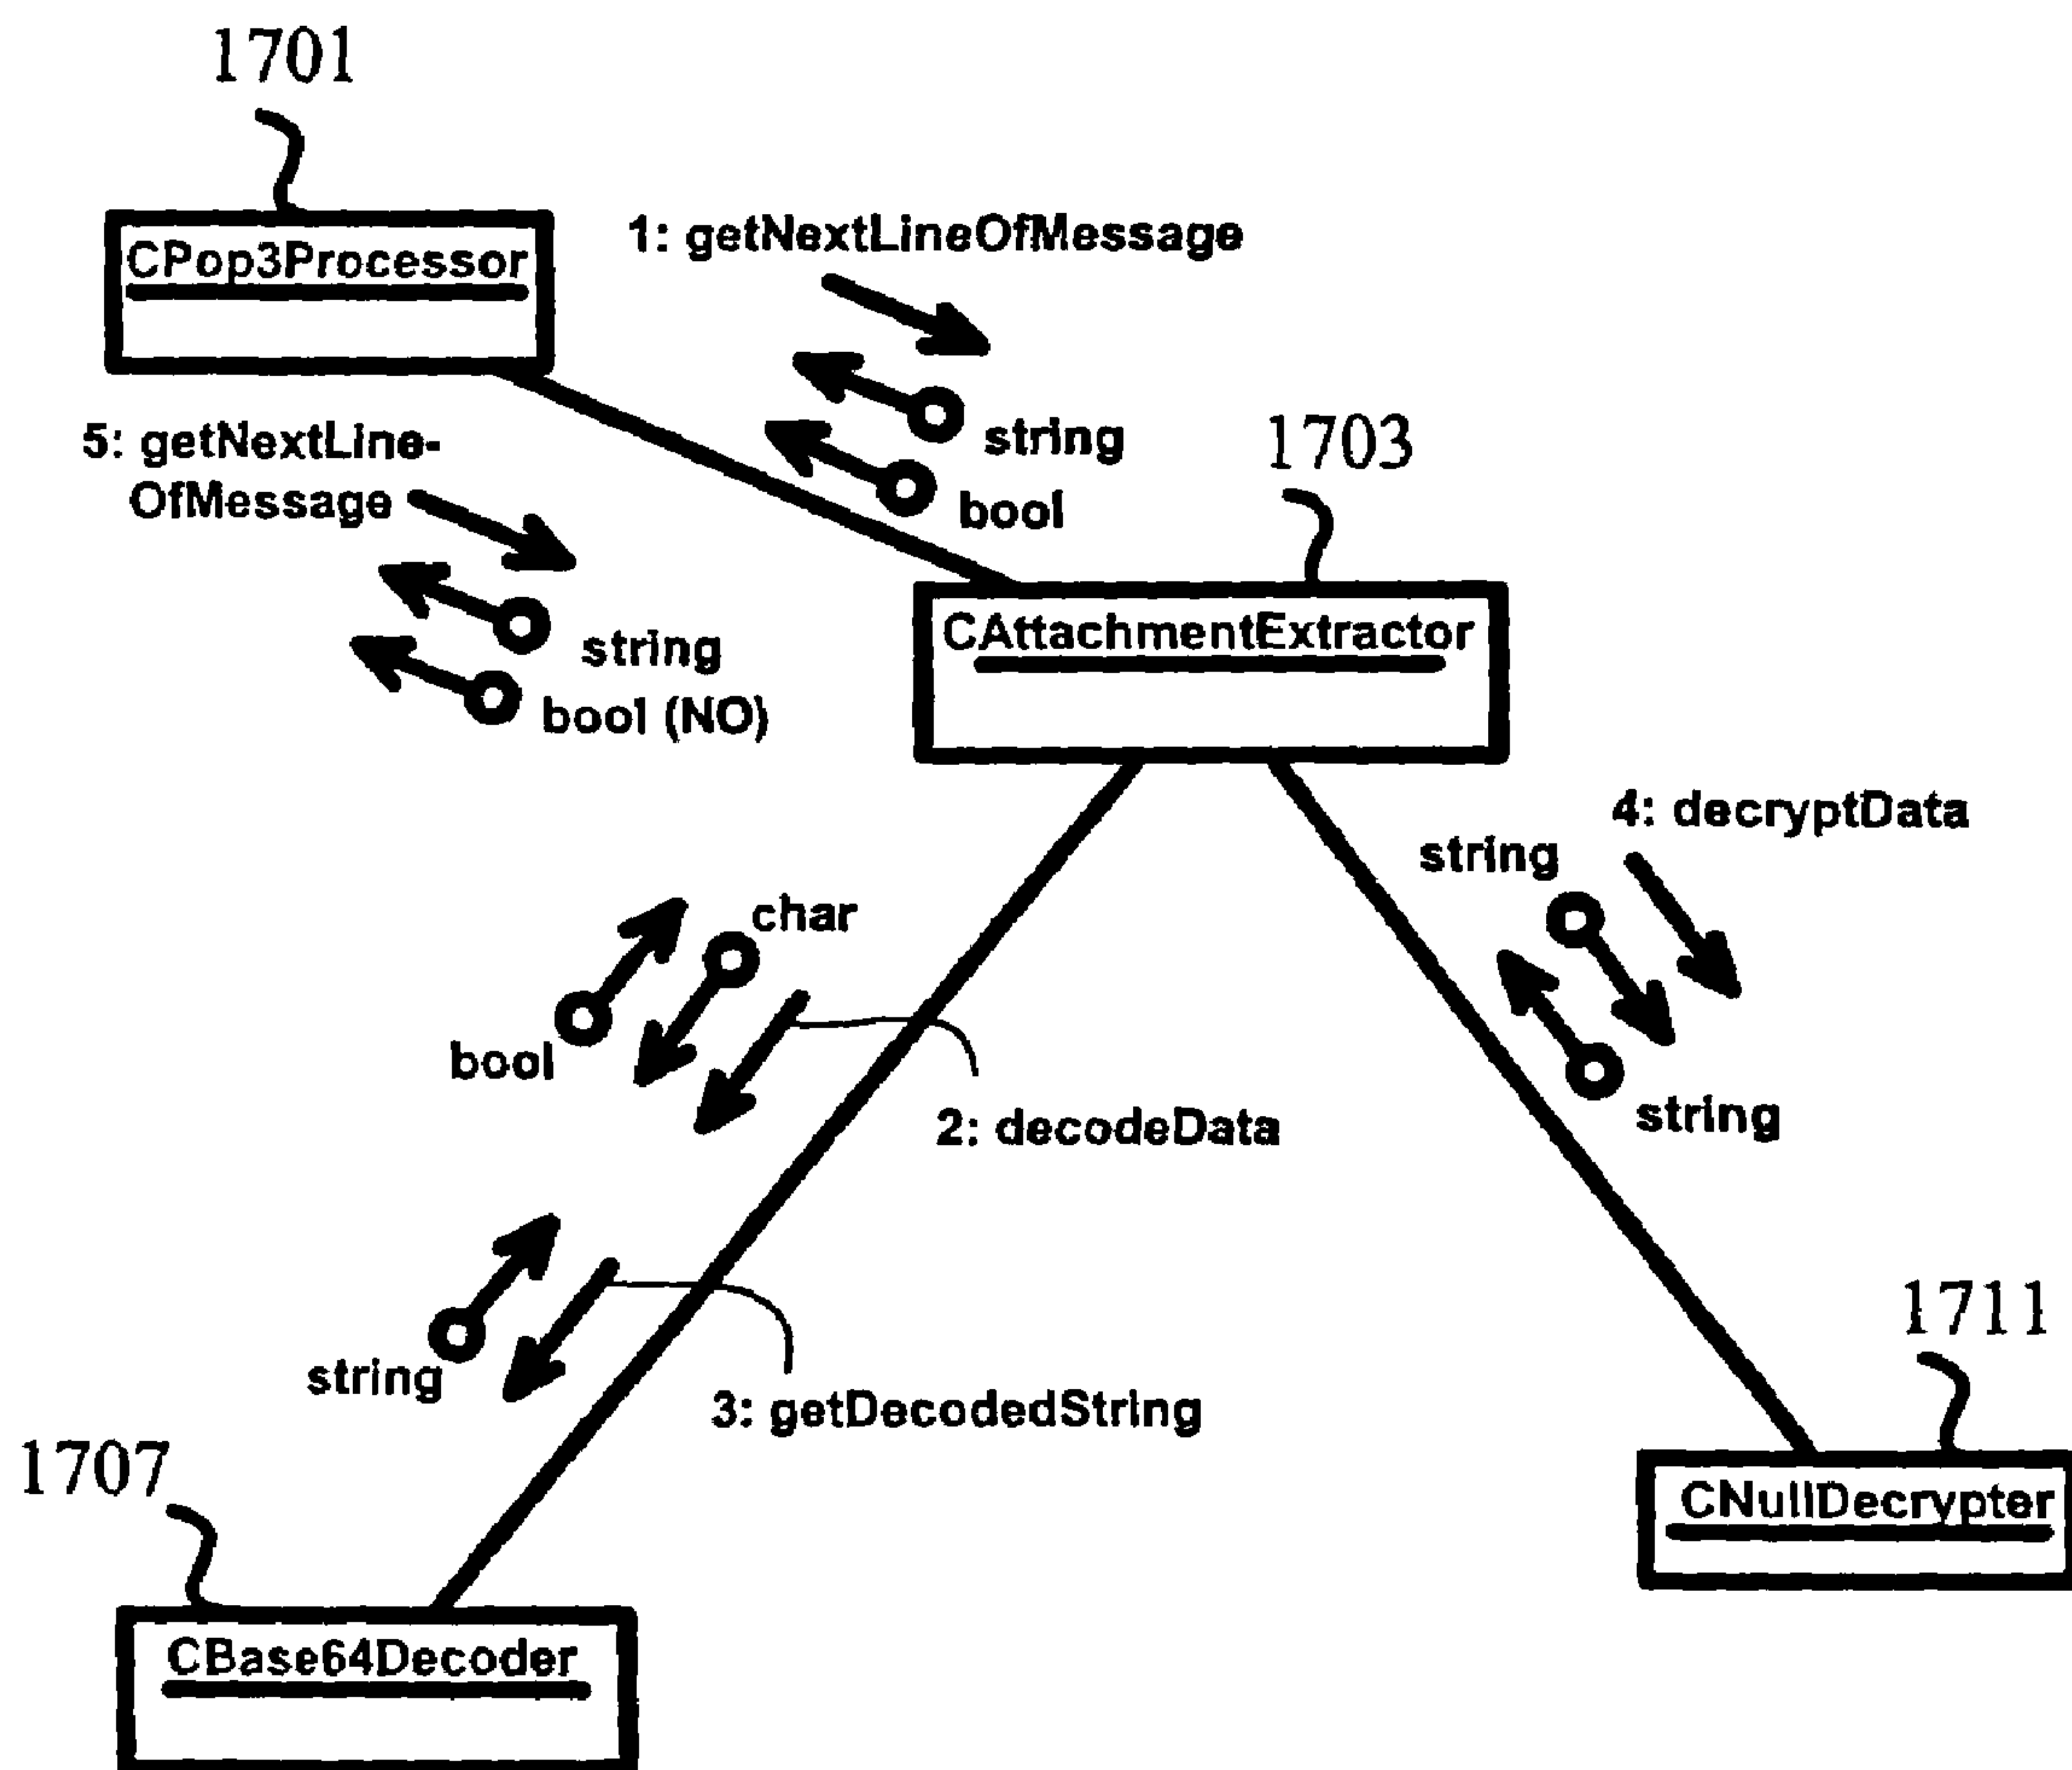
1701

CPop3Processor

1: getNextLineOfMessage

string

bool

1703

5: getNextLine-OfMessage

string

bool (NO)

CAttachmentExtractor

4: decryptData

string

char

bool

2: decodeData

string

string

3: getDecodedString

1711

1707

CNullDecrypter

CBase64Decoder